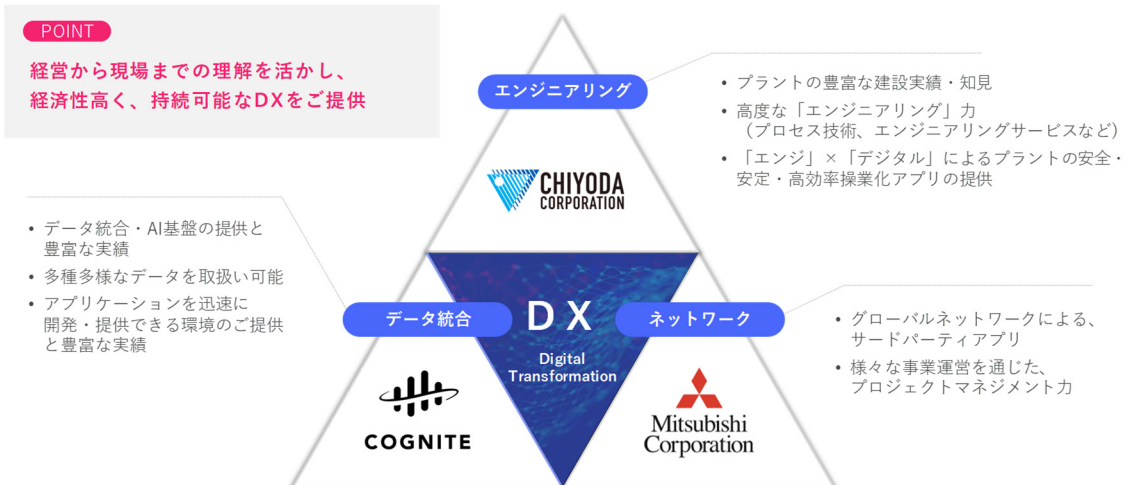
POINT

経営から現場までの理解を活かし、
経済性高く、持続可能なDXをご提供

エンジニアリング

• プラントの豊富な建設実績・知見
• 高度な「エンジニアリング」力
（プロセス技術、エンジニアリングサービスなど）
• 「エンジ」×「デジタル」によるプラントの安全・安定・高効率操業化アプリの提供

CHIYODA
CORPORATION

• データ統合・AI基盤の提供と豊富な実績
• 多種多様なデータを取扱い可能
• アプリケーションを迅速に開発・提供できる環境のご提供と豊富な実績

データ統合

DX
Digital
Transformation

ネットワーク

• グローバルネットワークによる、サードパーティアプリ
• 様々な事業運営を通じた、プロジェクトマネジメント力

COGNITE

Mitsubishi
Corporation